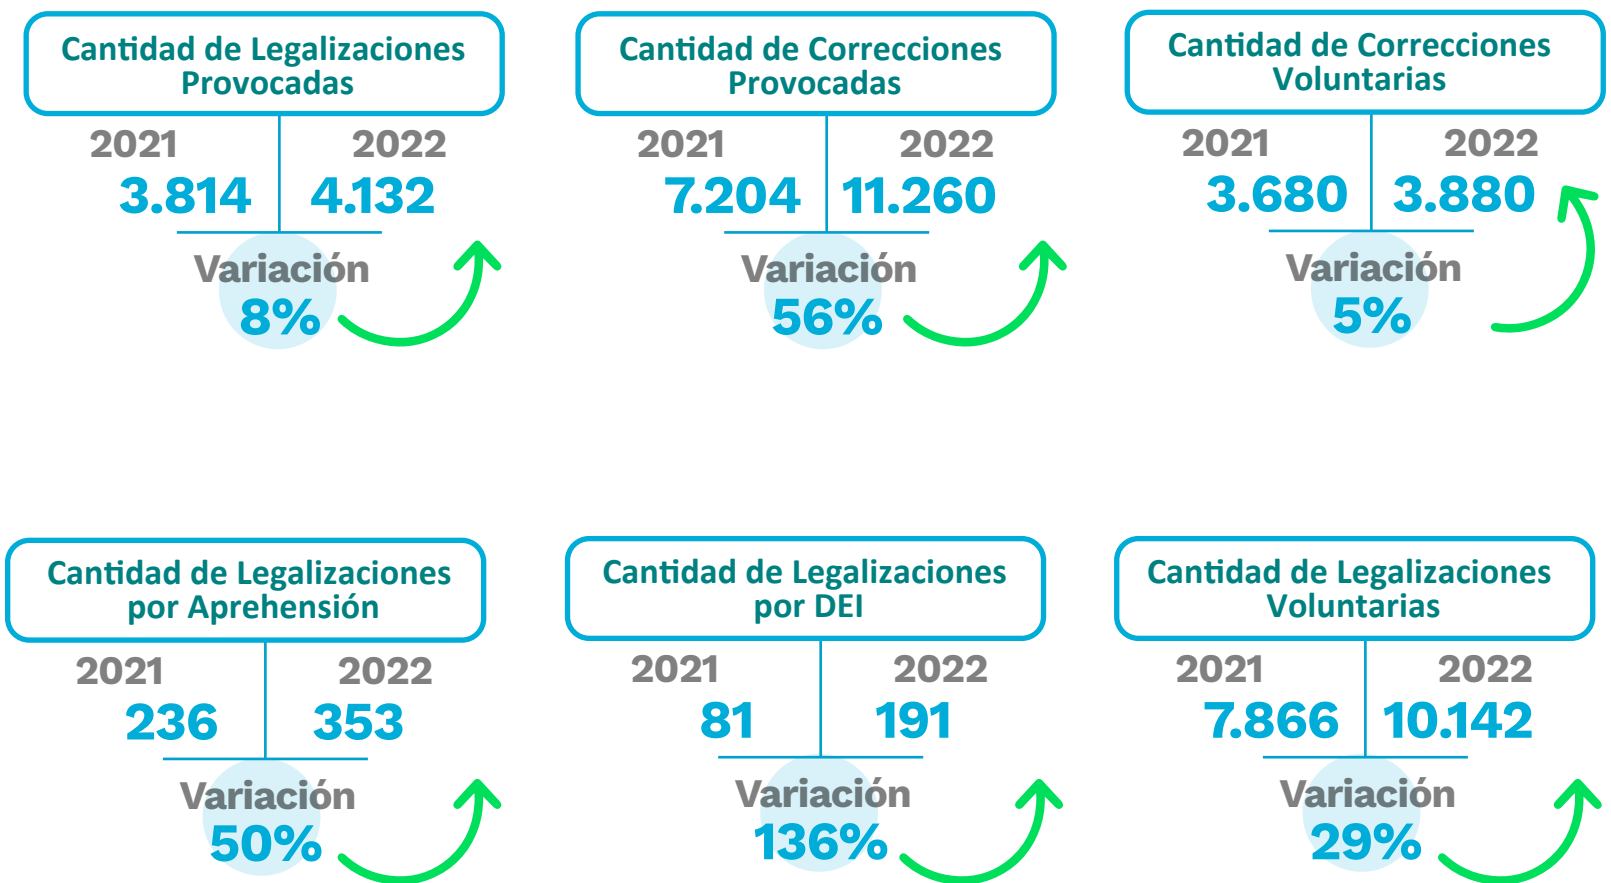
Cantidad de Legalizaciones Provocadas

2021
3.814

2022
4.132

Variación
8%

Cantidad de Correcciones Provocadas

2021
7.204

2022
11.260

Variación
56%

Cantidad de Correcciones Voluntarias

2021
3.680

2022
3.880

Variación
5%

Cantidad de Legalizaciones por Aprehensión

2021
236

2022
353

Variación
50%

Cantidad de Legalizaciones por DEI

2021
81

2022
191

Variación
136%

Cantidad de Legalizaciones Voluntarias

2021
7.866

2022
10.142

Variación
29%